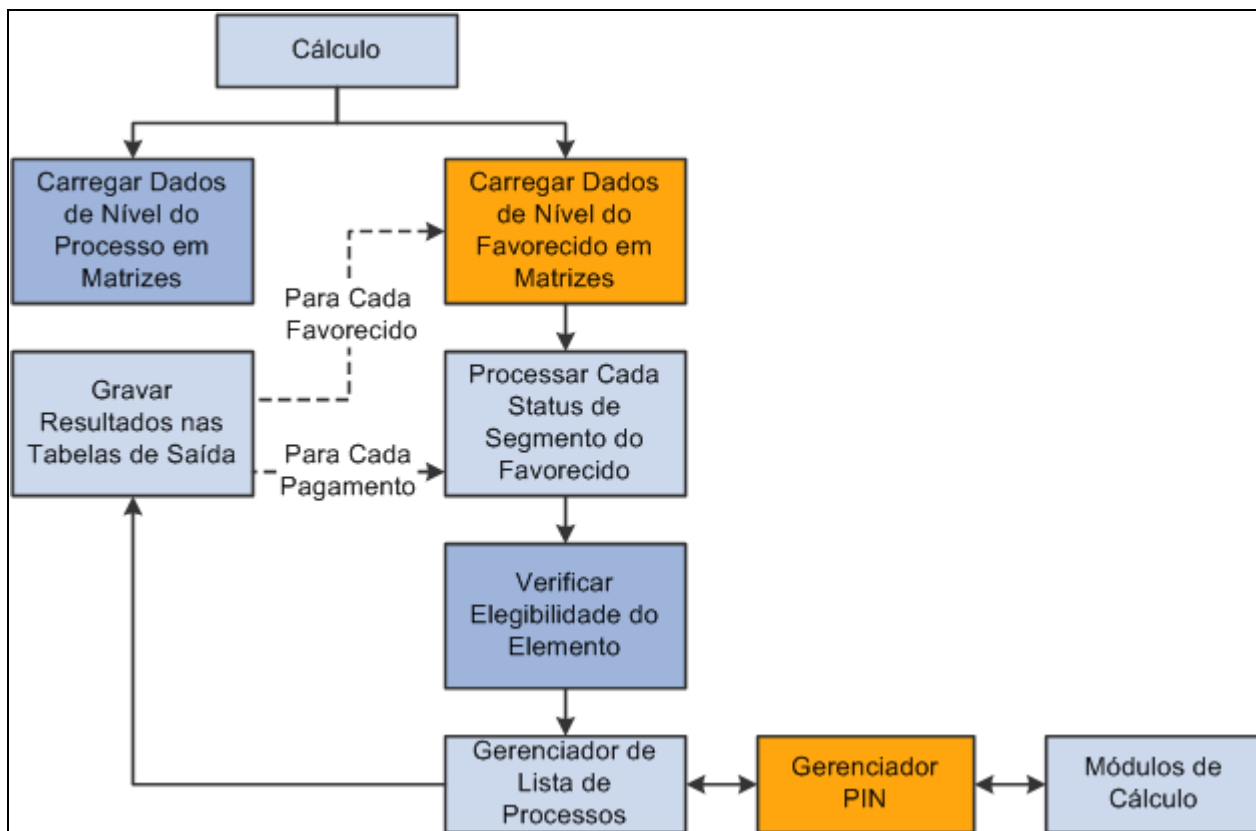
Cálculo

Carregar Dados de Nível do Processo em Matrizes

Carregar Dados de Nível do Favorecido em Matrizes

Para Cada Favorecido

Gravar Resultados nas Tabelas de Saída

Processar Cada Status de Segmento do Favorecido

Para Cada Pagamento

Verificar Elegibilidade do Elemento

Gerenciador de Lista de Processos

Gerenciador PIN

Módulos de Cálculo